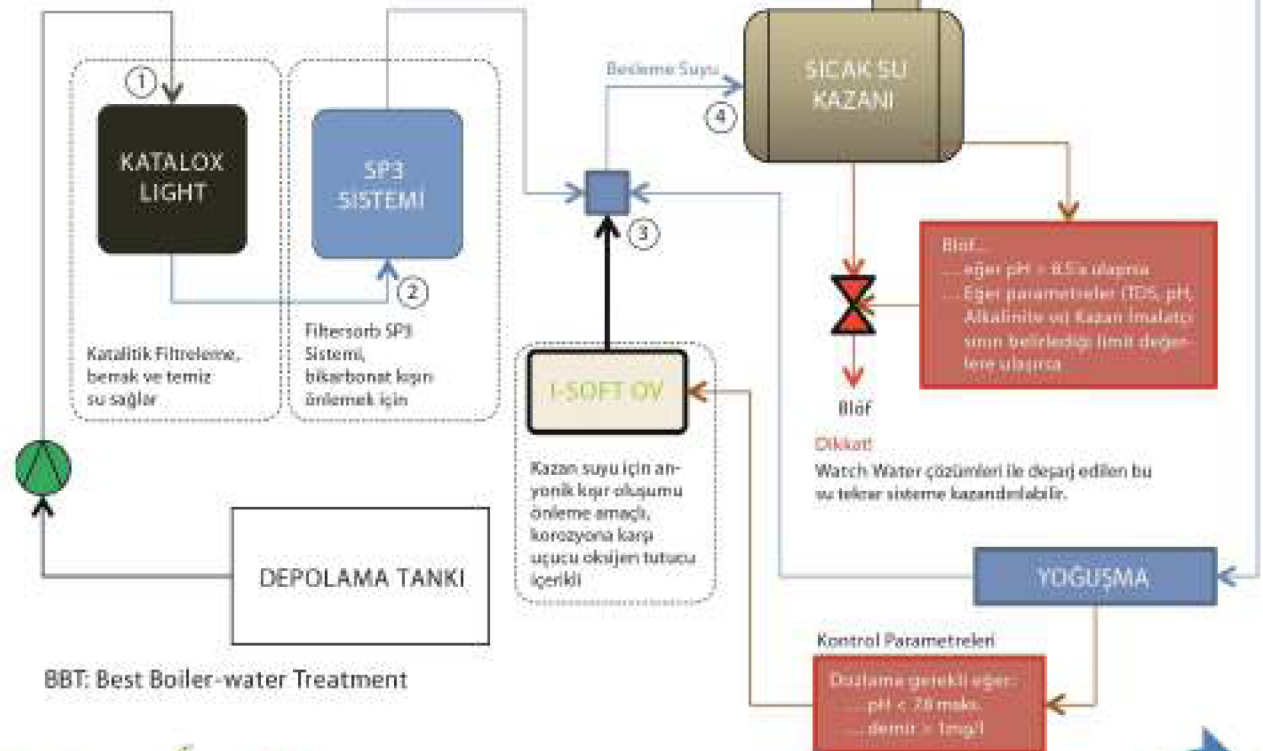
1

KATALOX LIGHT

SP3 SISTEMI

2

Katalitik Filtreleme, berrak ve temiz su sağlar

Filtersorb SP3 Sistemi, bikarbonat kışır önlemek için

Besleme Suyu

4

SICAK SU KAZANI

3

I-SOFT OV

Kazan suyu için anyonik kışır oluşumu önleme amaçlı, korozyona karşı uçucu oksijen tutucu içerikli

Blöf...
....eğer pH > 8.5'a ulaşırsa
....Eğer parametreler (TDS, pH, Alkalinite vs) Kazan İmalatçısının belirlediği limit değerlere ulaşırsa

Blöf

Dikkat!
Watch Water çözümleri ile deşarj edilen bu su tekrar sisteme kazandırılabilir.

DEPOLAMA TANKI

YOĞUŞMA

Kontrol Parametreleri

Düzlama gerekli eğer:
....pH < 7.8 maks.
....demir > 1mg/l

BBT: Best Boiler-water Treatment